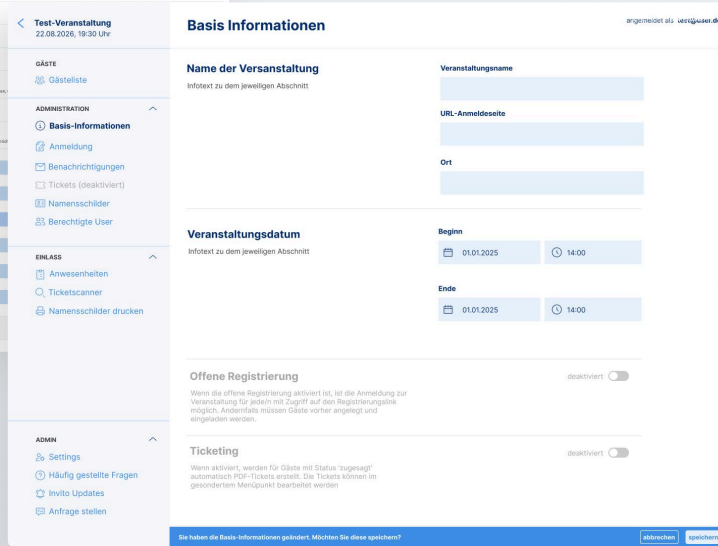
Test-Veranstaltung
22.08.2026, 19:30 Uhr

GÄSTE
Gästeliste

ADMINISTRATION
Basis-Informationen
Anmeldung
Benachrichtigungen
Tickets (deaktiviert)
Namensschilder
Berechtigte User

EINLASS
Anwesenheiten
Ticketscanner
Namensschilder drucken

ADMIN
Settings
Häufig gestellte Fragen
Invito Updates
Anfrage stellen

Basis Informationen

angemeldet als test@user.de

Name der Versanstaltung
Infotext zu dem jeweiligen Abschnitt

Veranstaltungsname

URL-Anmeldeseite

Ort

Veranstaltungsdatum
Infotext zu dem jeweiligen Abschnitt

Beginn
01.01.2025
14:00

Ende
01.01.2025
14:00

Offene Registrierung
deaktiviert
Wenn die offene Registrierung aktiviert ist, ist die Anmeldung zur Veranstaltung für jede/n mit Zugriff auf den Registrierungslink möglich. Andernfalls müssen Gäste vorher angelegt und eingeladen werden.

Ticketing
deaktiviert
Wenn aktiviert, werden für Gäste mit Status 'zugesagt' automatisch PDF-Tickets erstellt. Die Tickets können im gesonderten Menüpunkt bearbeitet werden

Sie haben die Basis-Informationen geändert. Möchten Sie diese speichern?
abbrechen
speichern